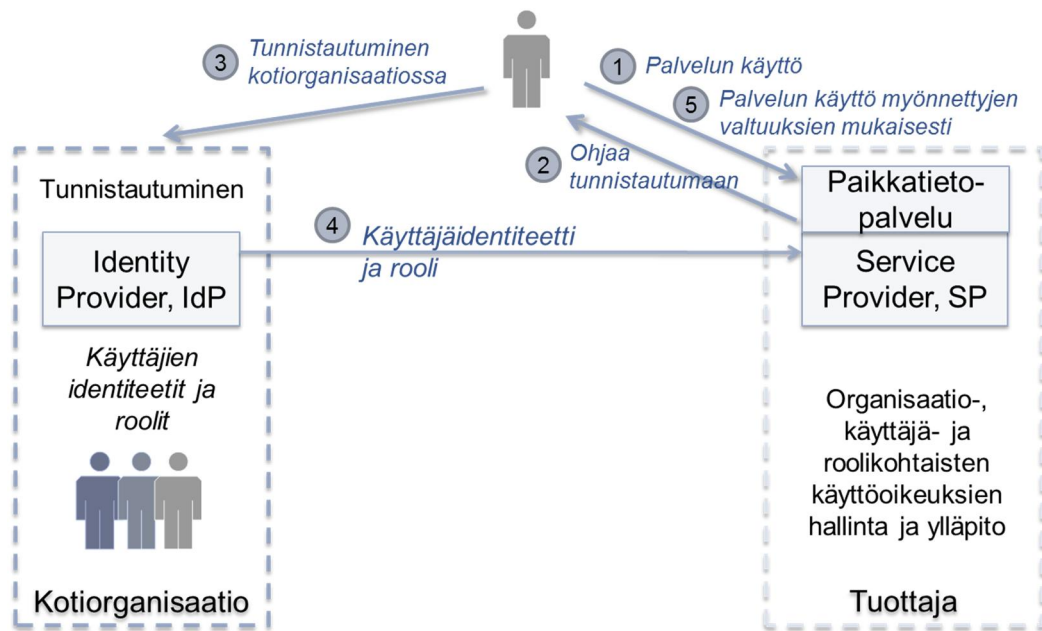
3 Tunnistautuminen kotiorganisaatiossa

1 Palvelun käyttö

5 Palvelun käyttö myönnettyjen valtuuksien mukaisesti

2 Ohjaa tunnistautumaan

Tunnistautuminen

Identity Provider, IdP

4 Käyttäjäidentiteetti ja rooli

Paikkatieto-palvelu

Service Provider, SP

Käyttäjien identiteetit ja roolit

Organisaatio-, käyttäjä- ja roolikohtaisten käyttöoikeuksien hallinta ja ylläpito

Kotiorganisaatio

Tuottaja